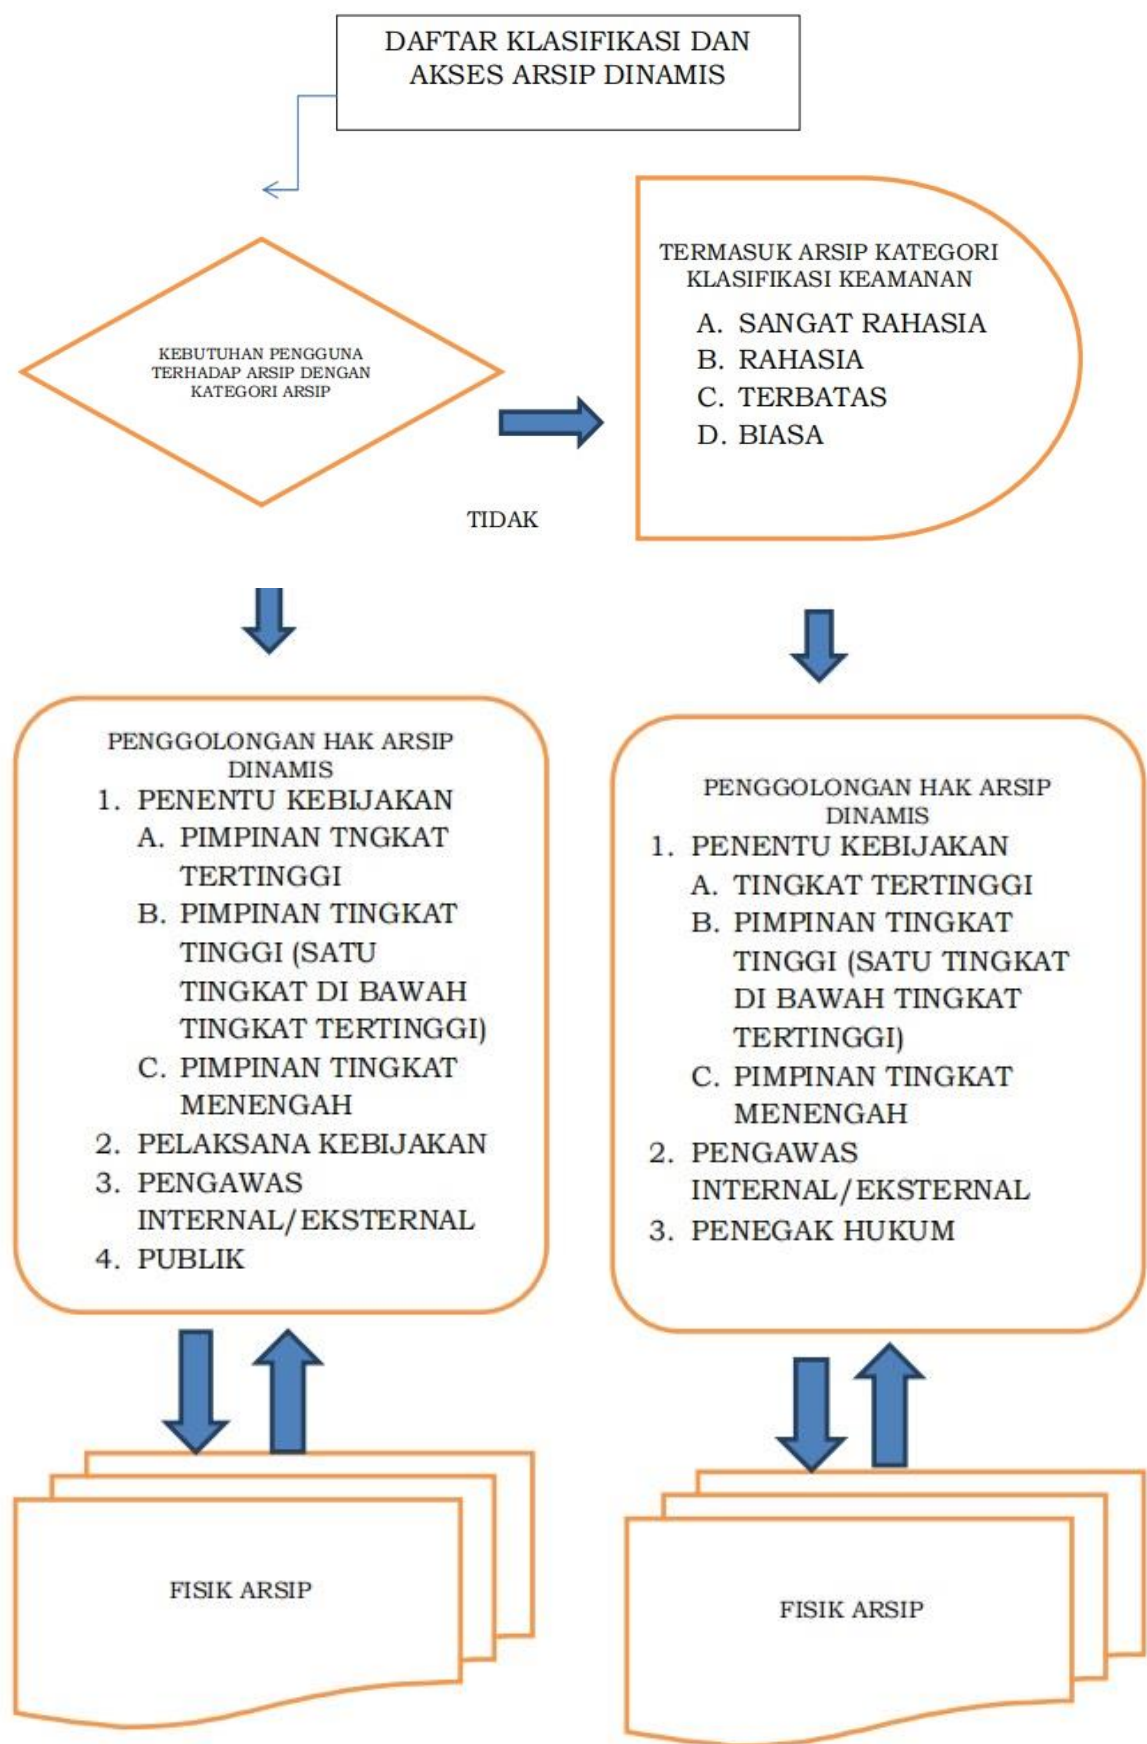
DAFTAR KLASIFIKASI DAN AKSES ARSIP DINAMIS

KEBUTUHAN PENGGUNA TERHADAP ARSIP DENGAN KATEGORI ARSIP

TERMASUK ARSIP KATEGORI KLASIFIKASI KEAMANAN
A. SANGAT RAHASIA
B. RAHASIA
C. TERBATAS
D. BIASA

TIDAK

PENGGOLONGAN HAK ARSIP DINAMIS
1. PENENTU KEBIJAKAN
A. PIMPINAN TNGKAT TERTINGGI
B. PIMPINAN TINGKAT TINGGI (SATU TINGKAT DI BAWAH TINGKAT TERTINGGI)
C. PIMPINAN TINGKAT MENENGAH
2. PELAKSANA KEBIJAKAN
3. PENGAWAS INTERNAL/EKSTERNAL
4. PUBLIK

PENGGOLONGAN HAK ARSIP DINAMIS
1. PENENTU KEBIJAKAN
A. TINGKAT TERTINGGI
B. PIMPINAN TINGKAT TINGGI (SATU TINGKAT DI BAWAH TINGKAT TERTINGGI)
C. PIMPINAN TINGKAT MENENGAH
2. PENGAWAS INTERNAL/EKSTERNAL
3. PENEGAK HUKUM

FISIK ARSIP

FISIK ARSIP